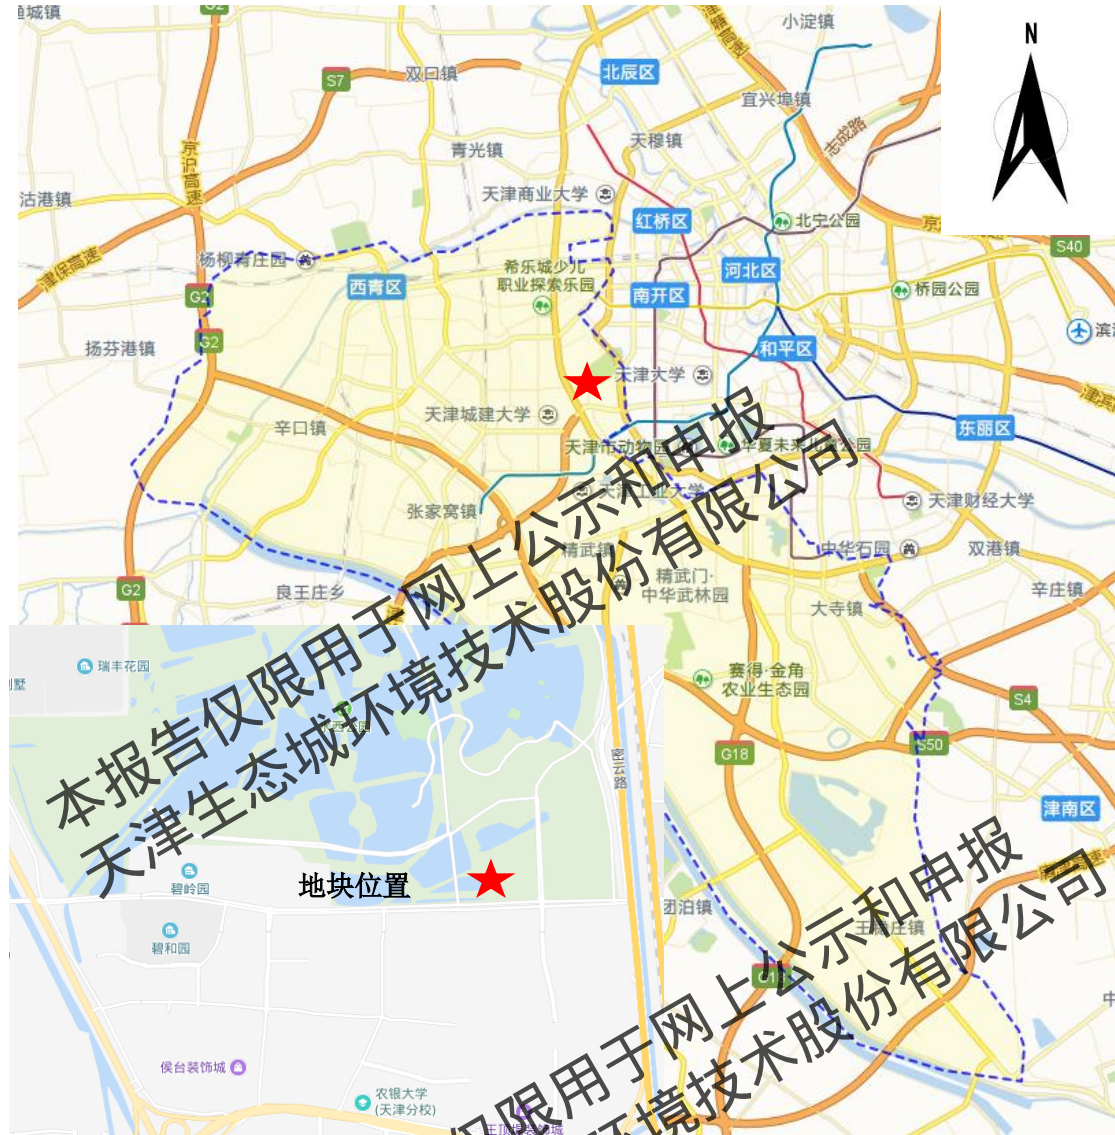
城镇
S7
双口镇
北辰区
小淀镇
宜兴埠镇
天穆镇
青光镇
天津商业大学
红桥区
北宁公园
京沪高速
沽港镇
杨柳青庄园
希乐城少儿职业探索乐园
河北区
S40
津保高速
西青区
南开区
桥园公园
G2
G2
扬芬港镇
和平区
天津大学
滨
辛口镇
天津城建大学
天津市动物园
东丽区
水上公园
天津财经大学
张家窝镇
精武镇
中华石园
双港镇
G2
良王庄乡
精武门·中华武林园
大寺镇
辛庄镇
瑞丰花园
赛得·金角农业生态园
S4
S50
G18
津南区
碧岭园
地块位置
碧和园
团泊镇
侯台装饰城
农银大学（天津分校）
密云路
本报告仅限用于网上公示和申报
天津生态城环境技术股份有限公司
仅限用于网上公示和申报
环境技术股份有限公司
N